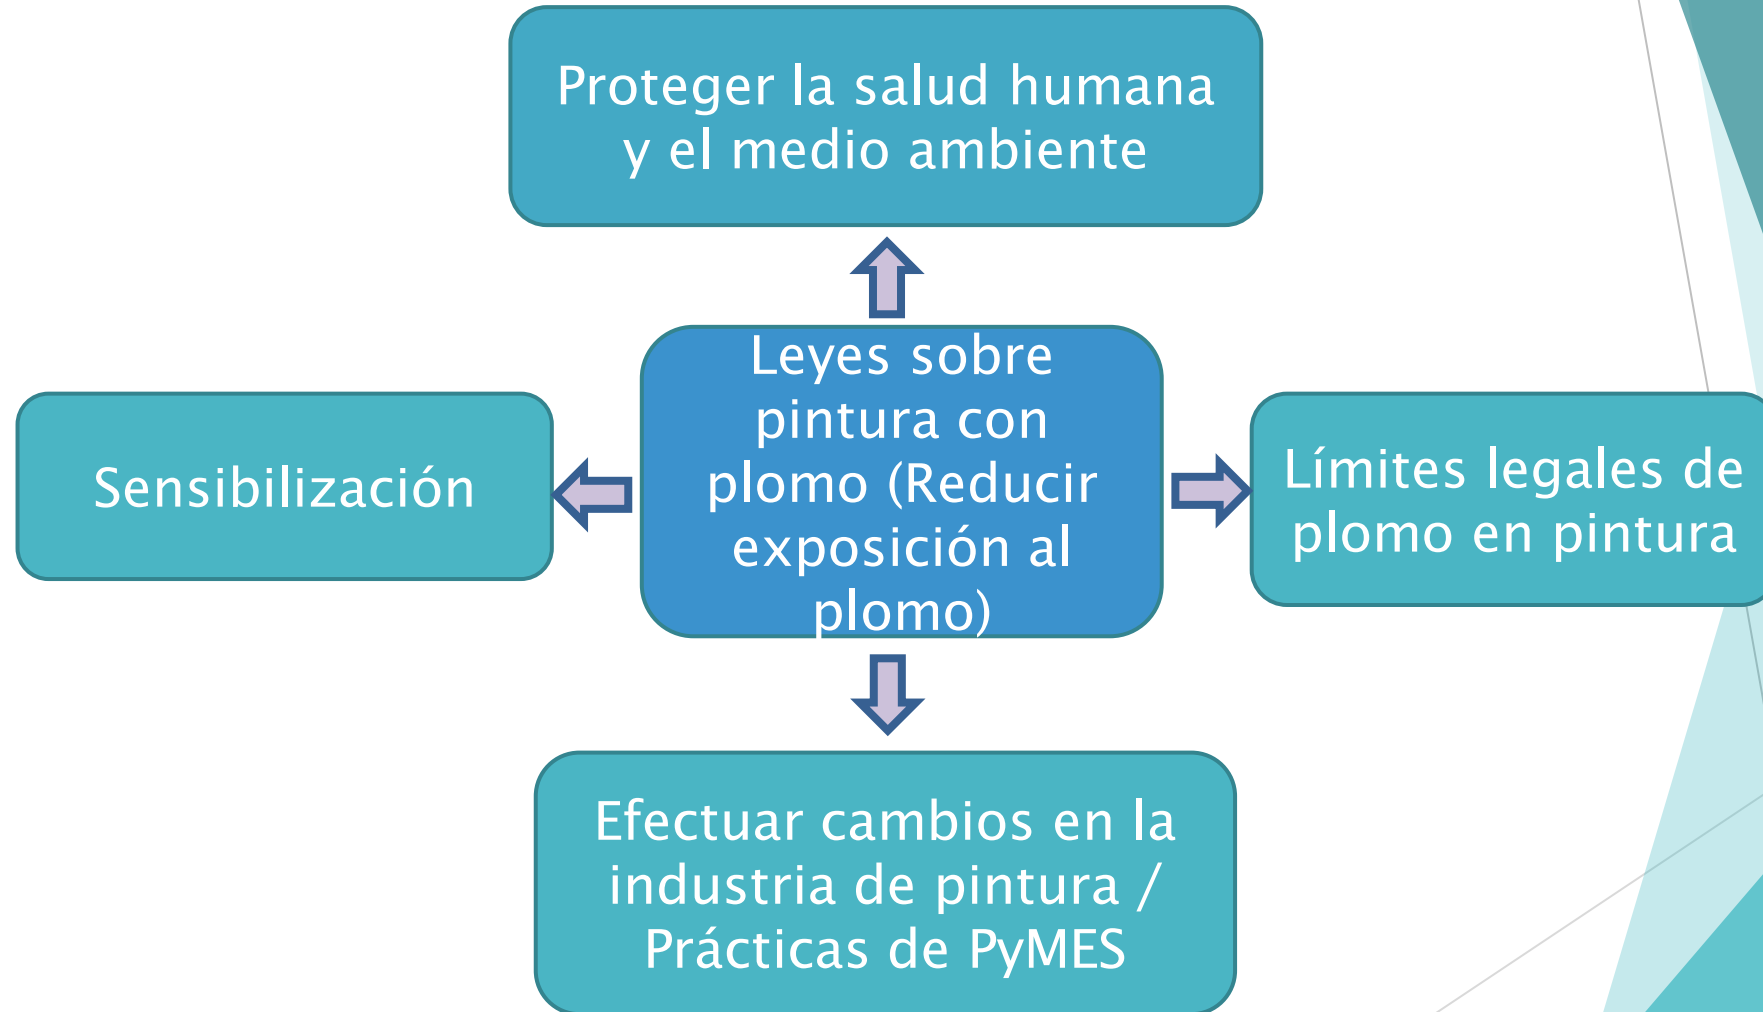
Proteger la salud humana y el medio ambiente

Sensibilización

Leyes sobre pintura con plomo (Reducir exposición al plomo)

Límites legales de plomo en pintura

Efectuar cambios en la industria de pintura / Prácticas de PyMES